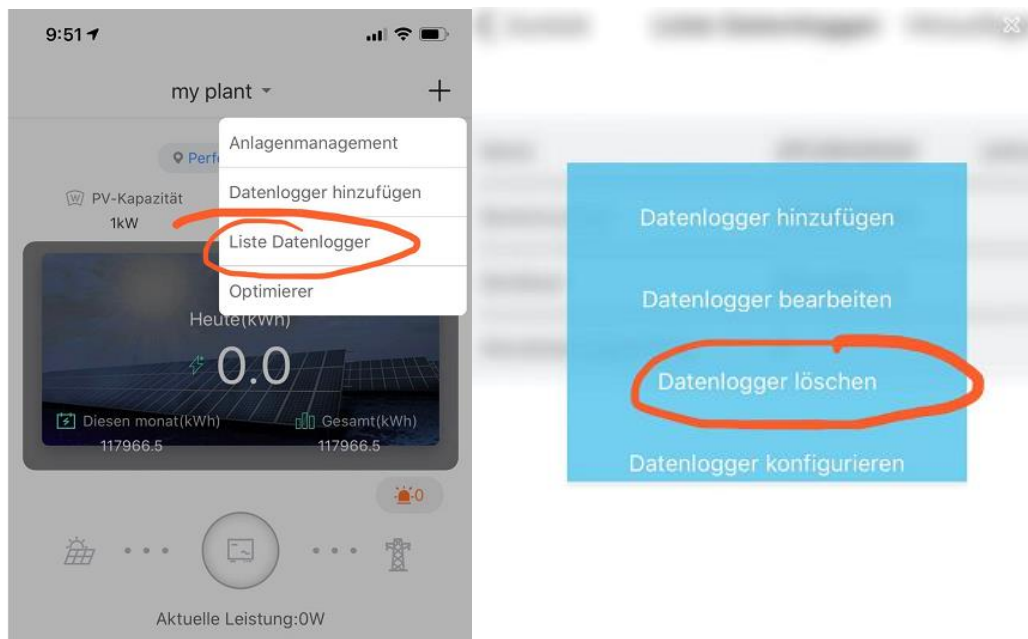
9:51

my plant

+

Perf

Anlagenmanagement

Datenlogger hinzufügen

Liste Datenlogger

Optimierer

PV-Kapazität
1kW

Heute(kWh)
0.0

Diesen monat(kWh)
117966.5

Gesamt(kWh)
117966.5

0

Aktuelle Leistung:0W

Datenlogger hinzufügen

Datenlogger bearbeiten

Datenlogger löschen

Datenlogger konfigurieren